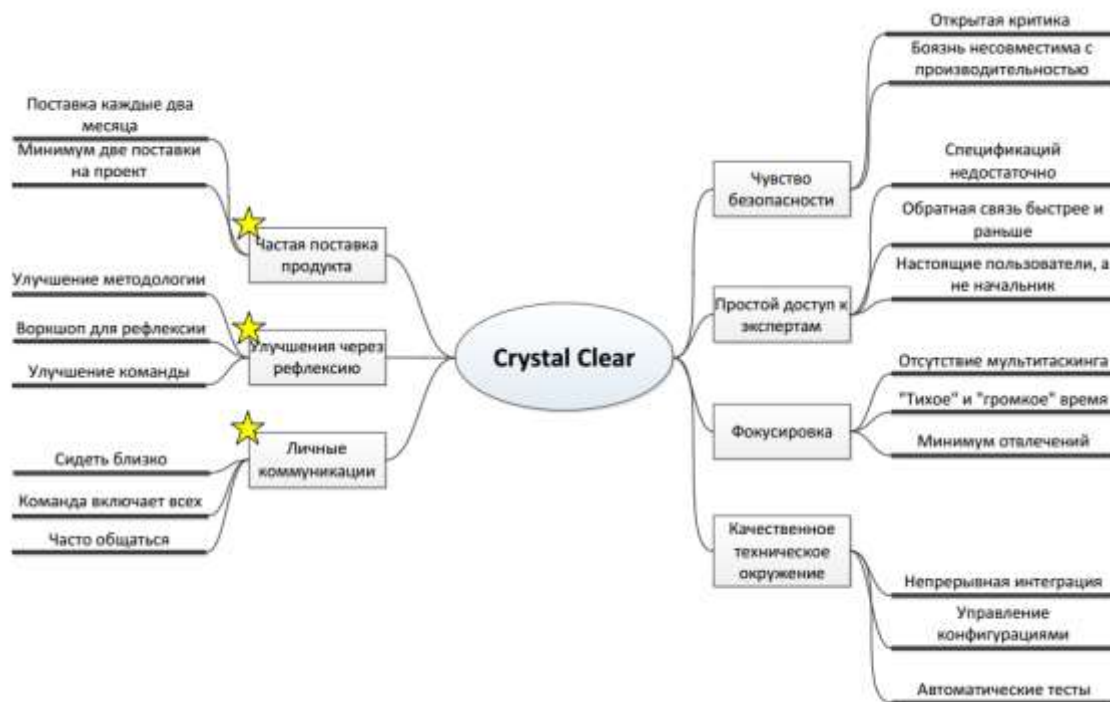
Crystal Clear

Частая поставка продукта

Поставка каждые два месяца

Минимум две поставки на проект

Улучшения через рефлексию

Улучшение методологии

Воркшоп для рефлексии

Улучшение команды

Личные коммуникации

Сидеть близко

Команда включает всех

Часто общаться

Чувство безопасности

Открытая критика

Боязнь несовместима с производительностью

Простой доступ к экспертам

Спецификаций недостаточно

Обратная связь быстрее и раньше

Настоящие пользователи, а не начальник

Фокусировка

Отсутствие мультитаскинга

"Тихое" и "громкое" время

Минимум отвлечений

Качественное техническое окружение

Непрерывная интеграция

Управление конфигурациями

Автоматические тесты